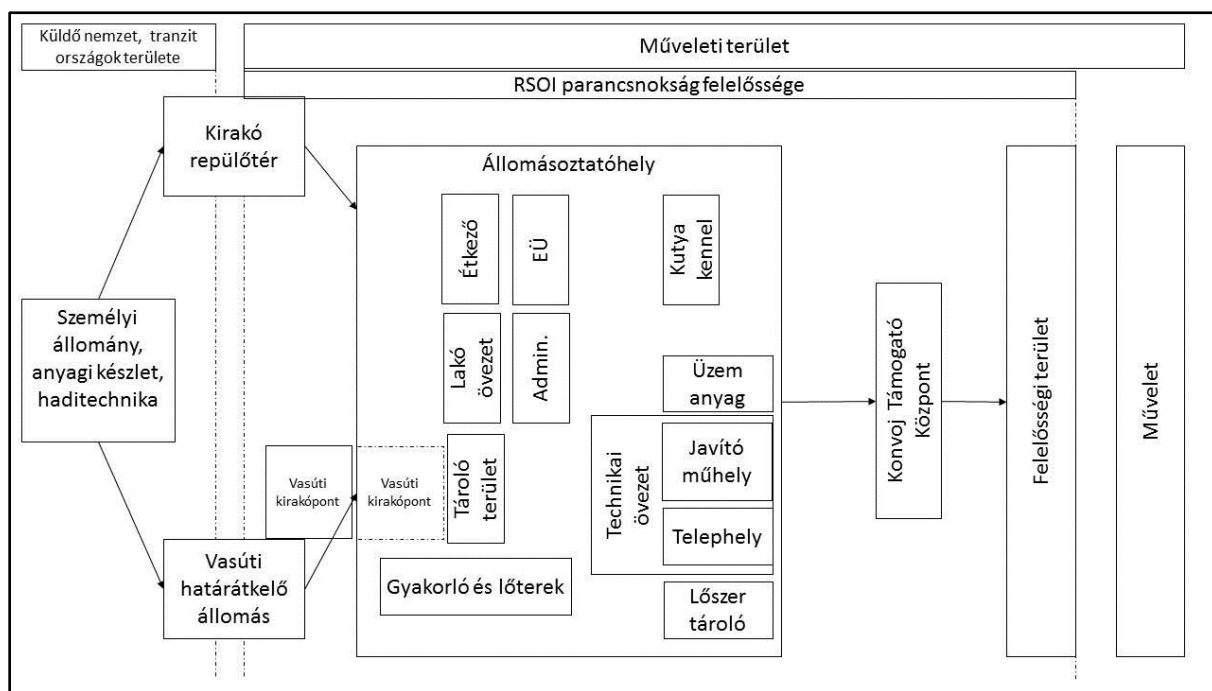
Küldő nemzet, tranzit országok területe

Műveleti terület

RSOI parancsnokság felelőssége

Kirakó repülőtér

Személyi állomány, anyagi készlet, haditechnika

Vasúti határátkelő állomás

Vasúti kirakópont

Vasúti kirakópont

Állomásoztatóhely

Étkező

EÜ

Kutya kennel

Lakó övezet

Admin.

Üzem anyag

Tároló terület

Technikai övezet

Javító műhely

Telephely

Gyakorló és lőterek

Lőszer tároló

Konvoj Támogató Központ

Felelősségi terület

Művelet